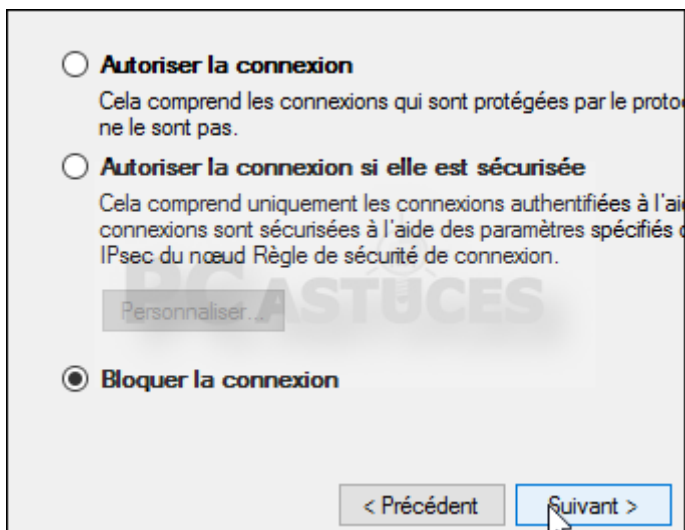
Autoriser la connexion

Cela comprend les connexions qui sont protégées par le protoc ne le sont pas.

Autoriser la connexion si elle est sécurisée

Cela comprend uniquement les connexions authentifiées à l'aid connexions sont sécurisées à l'aide des paramètres spécifiés d IPsec du nœud Règle de sécurité de connexion.

Personnaliser...

PC ASTUCES

Bloquer la connexion

< Précédent

Suivant >